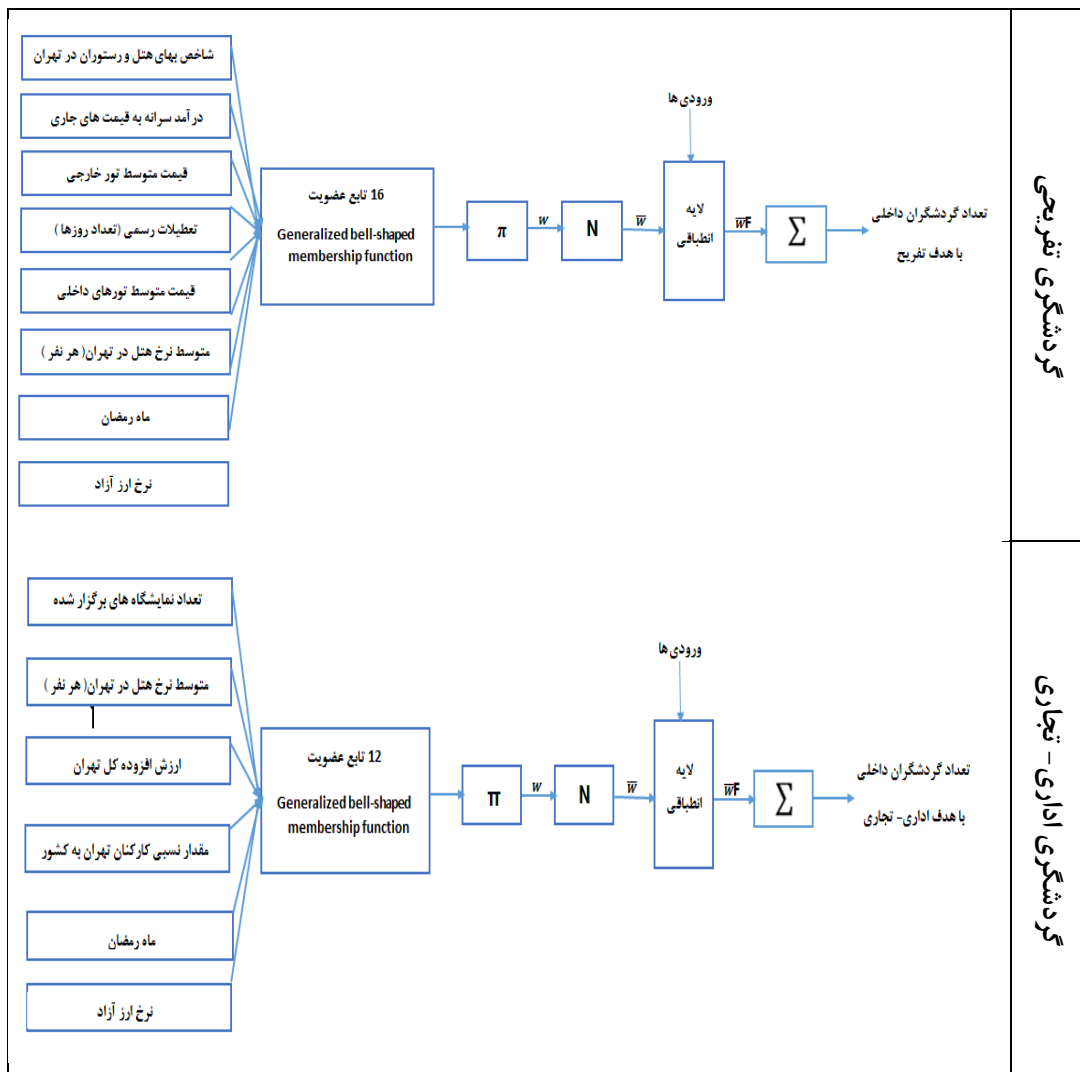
گردشگری تفریحی

شاخص بهای هتل و رستوران در تهران

درآمد سرانه به قیمت های جاری

قیمت متوسط تور خارجی

تعطیلات رسمی (تعداد روزها)

قیمت متوسط تورهای داخلی

متوسط نرخ هتل در تهران(هر نفر)

ماه رمضان

نرخ ارز آزاد

16 تابع عضویت
Generalized bell-shaped membership function

$\pi$

$w$

N

$\overline{w}$

ورودی ها

لایه انطباقی

$\overline{w}F$

$\sum$

تعداد گردشگران داخلی با هدف تفریح

گردشگری اداری - تجاری

تعداد نمایشگاه های برگزار شده

متوسط نرخ هتل در تهران(هر نفر)

ارزش افزوده کل تهران

مقدار نسبی کارکنان تهران به کشور

ماه رمضان

نرخ ارز آزاد

12 تابع عضویت
Generalized bell-shaped membership function

$\pi$

$w$

N

$\overline{w}$

ورودی ها

لایه انطباقی

$\overline{w}F$

$\sum$

تعداد گردشگران داخلی با هدف اداری- تجاری